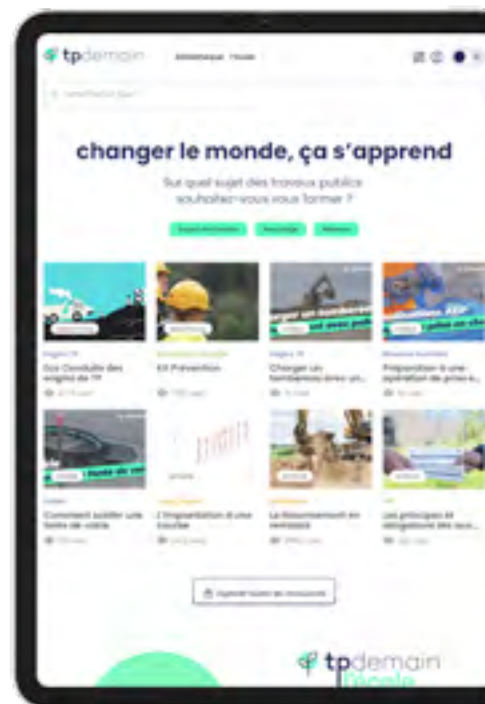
tpdemain

changer le monde, ça s'apprend

Sur quel sujet des travaux publics souhaitez-vous vous former ?

Sos Conduite des engins de TP

Kit Prévention

Charger un tombereau avec un...

Préparation à une opération de prise e...

Comment outiller une fonte de voirie

L'implantation d'une courbe

Le terrassement en remblais

Les principes et obligations des sua...

tpdemain
l'école